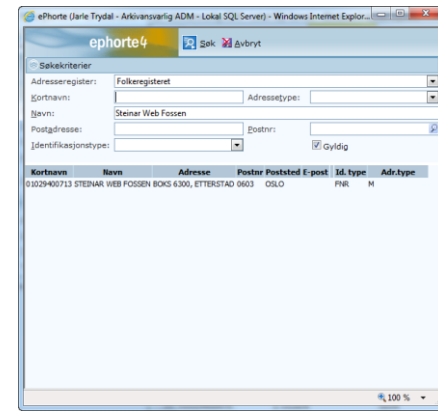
ePhorte (Jarle Trydal - Arkivansvarlig ADM - Lokal SQL Server) - Windows Internet Explor...

ephorte4 Søk Avbryt

Søkekriterier

Adresseregister: Folkeregisteret

Kortnavn:

Adressetype:

Navn: Steinar Web Fossen

Postadresse:

Postnr:

Identifikasjonstype:

Gyldig

| Kortnavn | Navn | Adresse | Postnr | Poststed | E-post | Id. type | Adr.type |
|---|---|---|---|---|---|---|---|
| 01029400713 | STEINAR WEB FOSSEN | BOKS 6300, ETTERSTAD | 0603 | OSLO | | FNR | M |

100 %